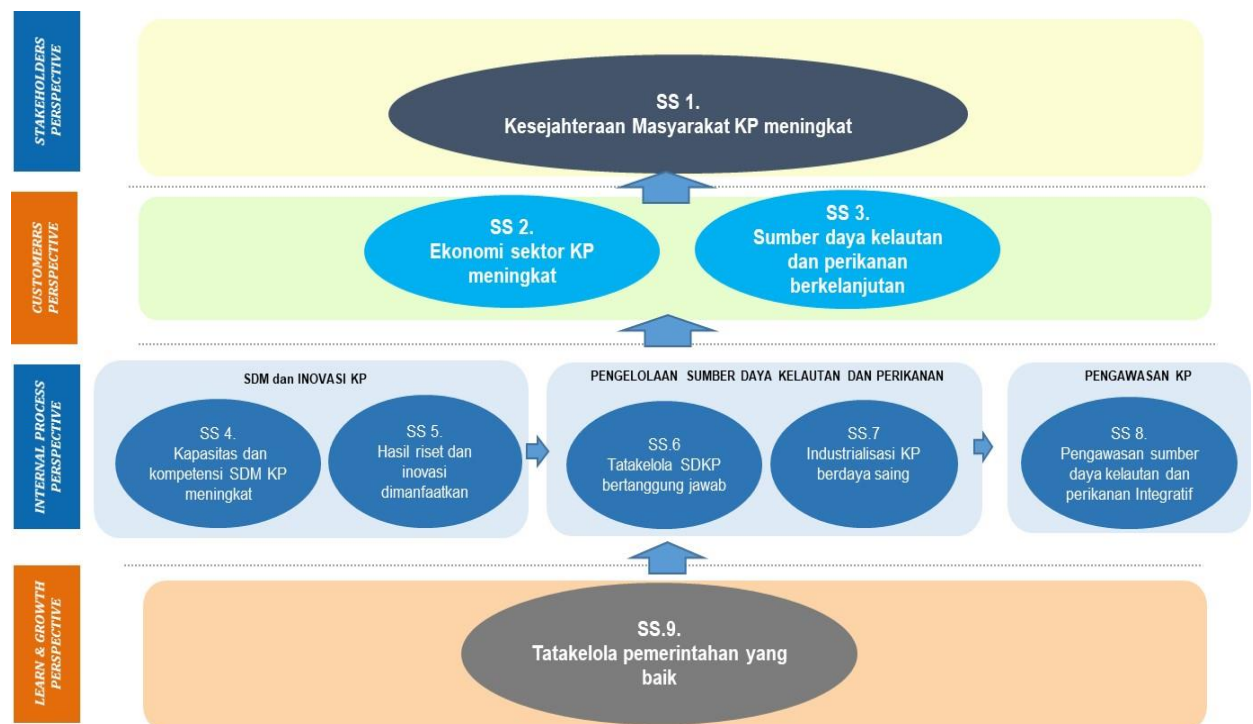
STAKEHOLDERS PERSPECTIVE

SS 1.
Kesejahteraan Masyarakat KP meningkat

CUSTOMERRS PERSPECTIVE

SS 2.
Ekonomi sektor KP meningkat

SS 3.
Sumber daya kelautan dan perikanan berkelanjutan

INTERNAL PROCESS PERSPECTIVE

SDM dan INOVASI KP

SS 4.
Kapasitas dan kompetensi SDM KP meningkat

SS 5.
Hasil riset dan inovasi dimanfaatkan

PENGELOLAAN SUMBER DAYA KELAUTAN DAN PERIKANAN

SS.6
Tatakelola SDKP bertanggung jawab

SS.7
Industrialisasi KP berdaya saing

PENGAWASAN KP

SS 8.
Pengawasan sumber daya kelautan dan perikanan Integratif

LEARN & GROWTH PERSPECTIVE

SS.9.
Tatakelola pemerintahan yang baik